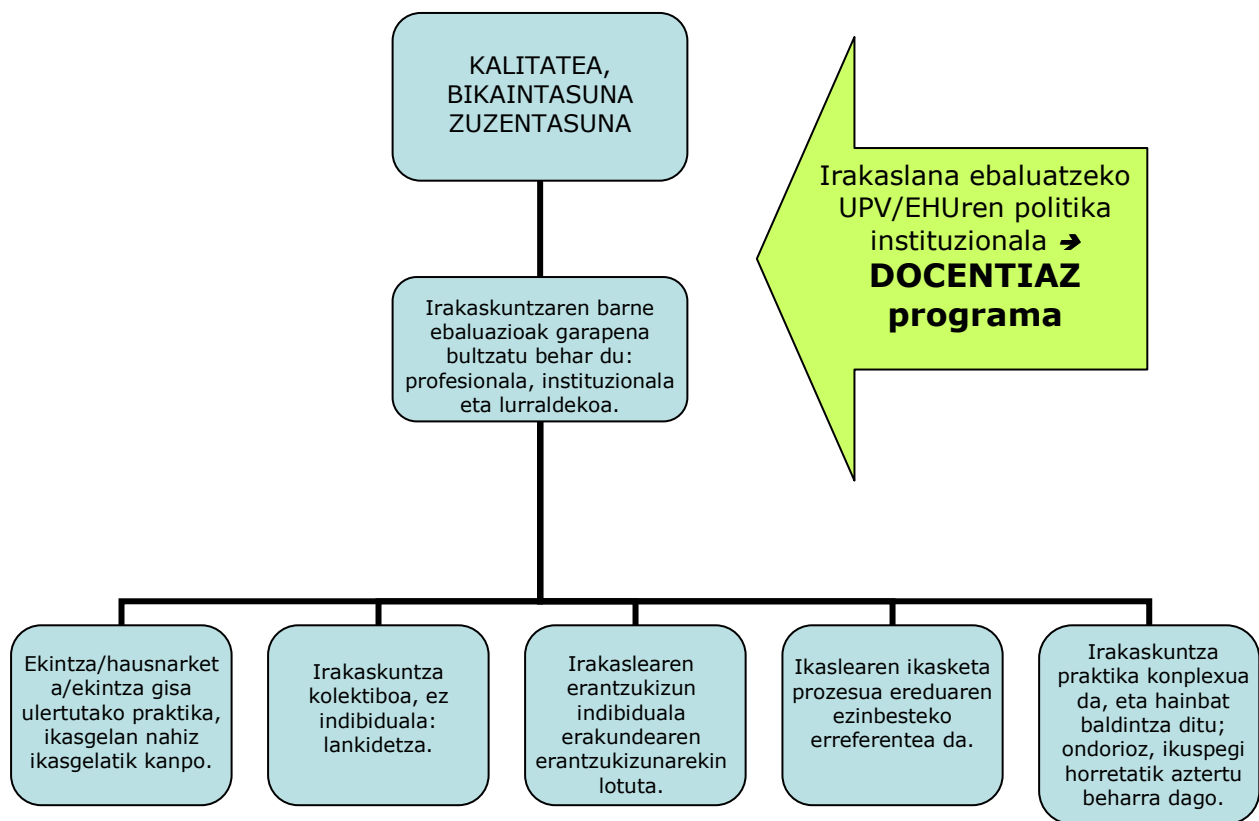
KALITATEA, BIKAINTASUNA ZUZENTASUNA

Irakaslana ebaluatzeko UPV/EHUren politika instituzionala ➔ **DOCENTIAZ programa**

Irakaskuntzaren barne ebaluazioak garapena bultzatu behar du: profesionala, instituzionala eta lurraldekoa.

Ekintza/hausnarketa/ekintza gisa ulertutako praktika, ikasgelan nahiz ikasgelatik kanpo.

Irakaskuntza kolektiboa, ez indibiduala: lankidetza.

Irakaslearen erantzukizun indibiduala erakundearen erantzukizunarekin lotuta.

Ikaslearen ikasketa prozesua ereduaren ezinbesteko erreferentea da.

Irakaskuntza praktika konplexua da, eta hainbat baldintza ditu; ondorioz, ikuspegi horretatik aztertu beharra dago.